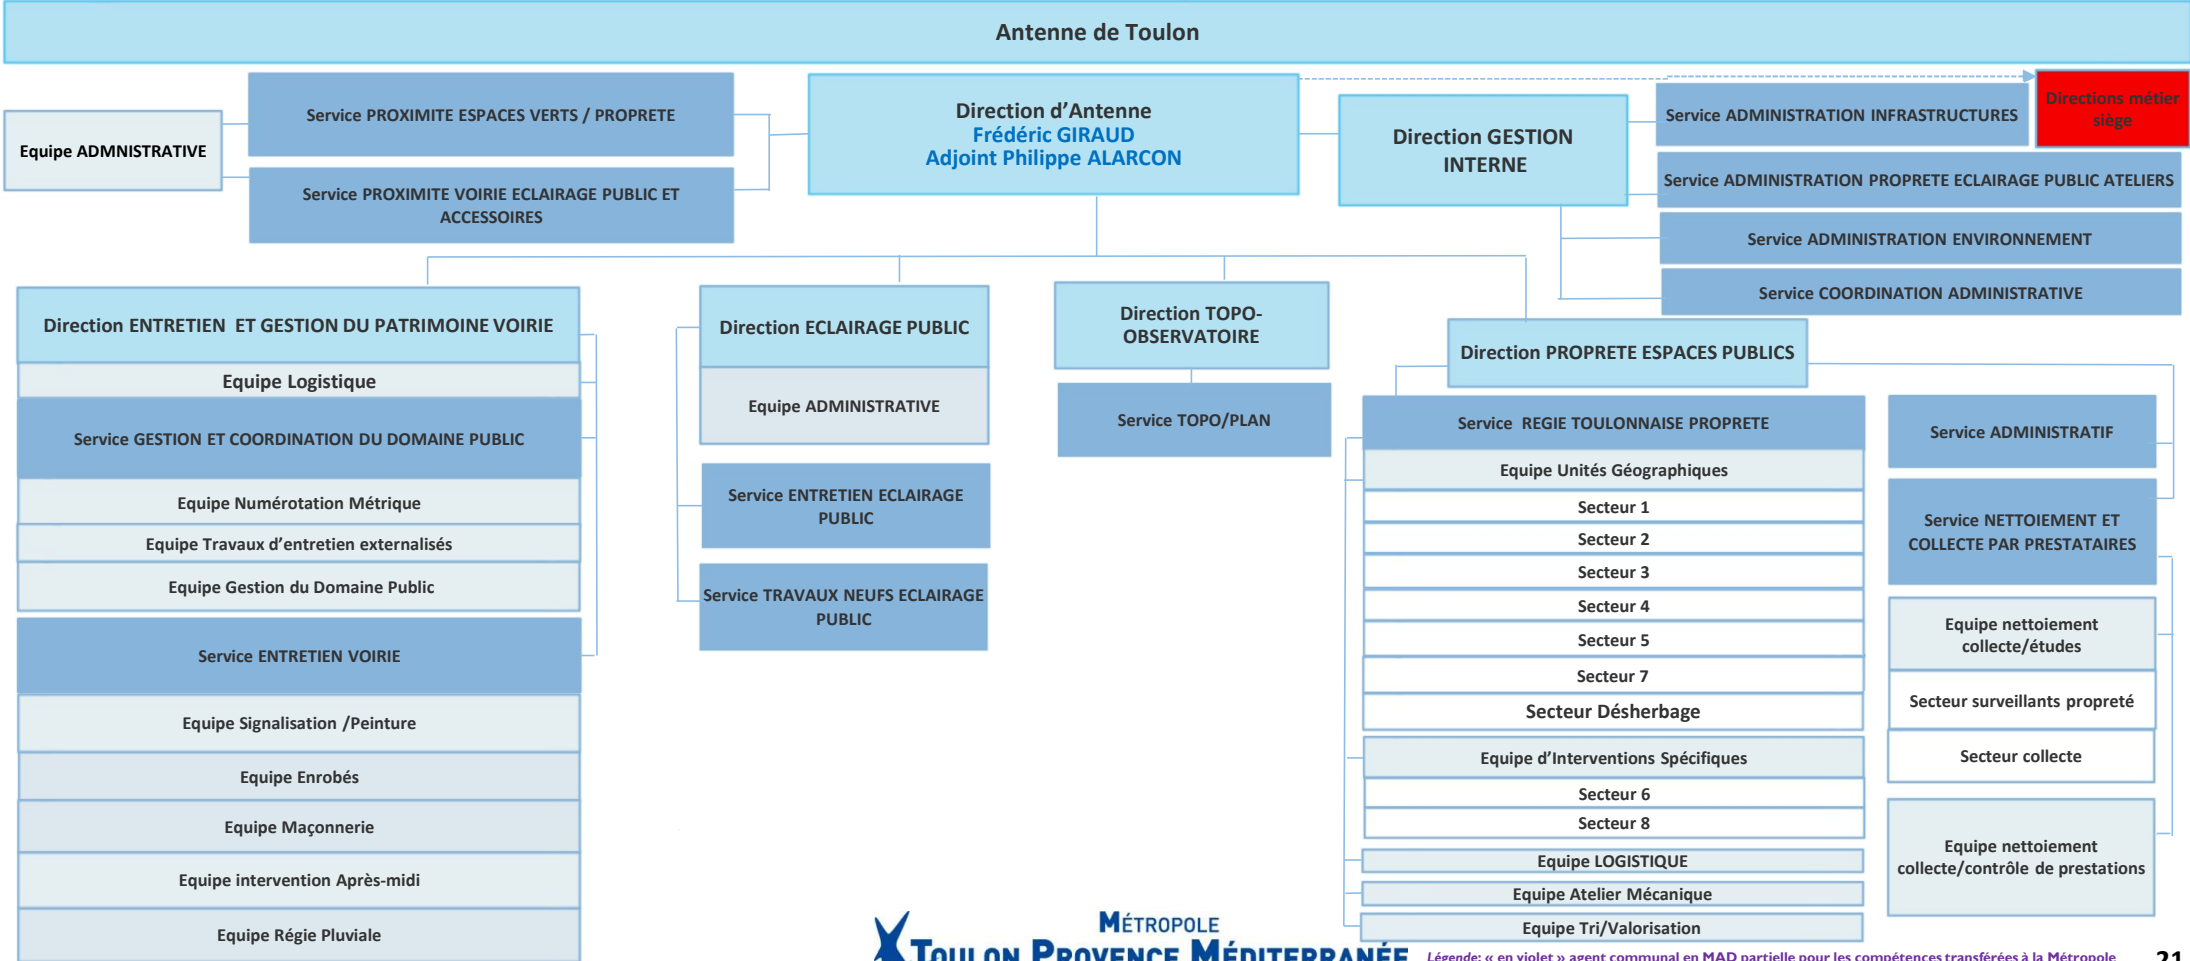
Antenne de Toulon

Equipe ADMNISTRATIVE

Service PROXIMITE ESPACES VERTS / PROPRETE

Service PROXIMITE VOIRIE ECLAIRAGE PUBLIC ET ACCESSOIRES

Direction d'Antenne
Frédéric GIRAUD
Adjoint Philippe ALARCON

Direction GESTION INTERNE

Service ADMINISTRATION INFRASTRUCTURES

Directions métier siège

Service ADMINISTRATION PROPRETE ECLAIRAGE PUBLIC ATELIERS

Service ADMINISTRATION ENVIRONNEMENT

Service COORDINATION ADMINISTRATIVE

Direction ENTRETIEN ET GESTION DU PATRIMOINE VOIRIE

Equipe Logistique

Service GESTION ET COORDINATION DU DOMAINE PUBLIC

Equipe Numérotation Métrique

Equipe Travaux d'entretien externalisés

Equipe Gestion du Domaine Public

Service ENTRETIEN VOIRIE

Equipe Signalisation /Peinture

Equipe Enrobés

Equipe Maçonnerie

Equipe intervention Après-midi

Equipe Régie Pluviale

Direction ECLAIRAGE PUBLIC

Equipe ADMINISTRATIVE

Service ENTRETIEN ECLAIRAGE PUBLIC

Service TRAVAUX NEUFS ECLAIRAGE PUBLIC

Direction TOPO-OBSERVATOIRE

Service TOPO/PLAN

Direction PROPRETE ESPACES PUBLICS

Service REGIE TOULONNAISE PROPRETE

Equipe Unités Géographiques

Secteur 1

Secteur 2

Secteur 3

Secteur 4

Secteur 5

Secteur 7

Secteur Désherbage

Equipe d'Interventions Spécifiques

Secteur 6

Secteur 8

Equipe LOGISTIQUE

Equipe Atelier Mécanique

Equipe Tri/Valorisation

Service ADMINISTRATIF

Service NETTOIEMENT ET COLLECTE PAR PRESTATAIRES

Equipe nettoiement collecte/études

Secteur surveillants propreté

Secteur collecte

Equipe nettoiement collecte/contrôle de prestations

MÉTROPOLE
TOULON PROVENCE MÉDITERRANÉE

Légende: « en violet » agent communal en MAD partielle pour les compétences transférées à la Métropole

21